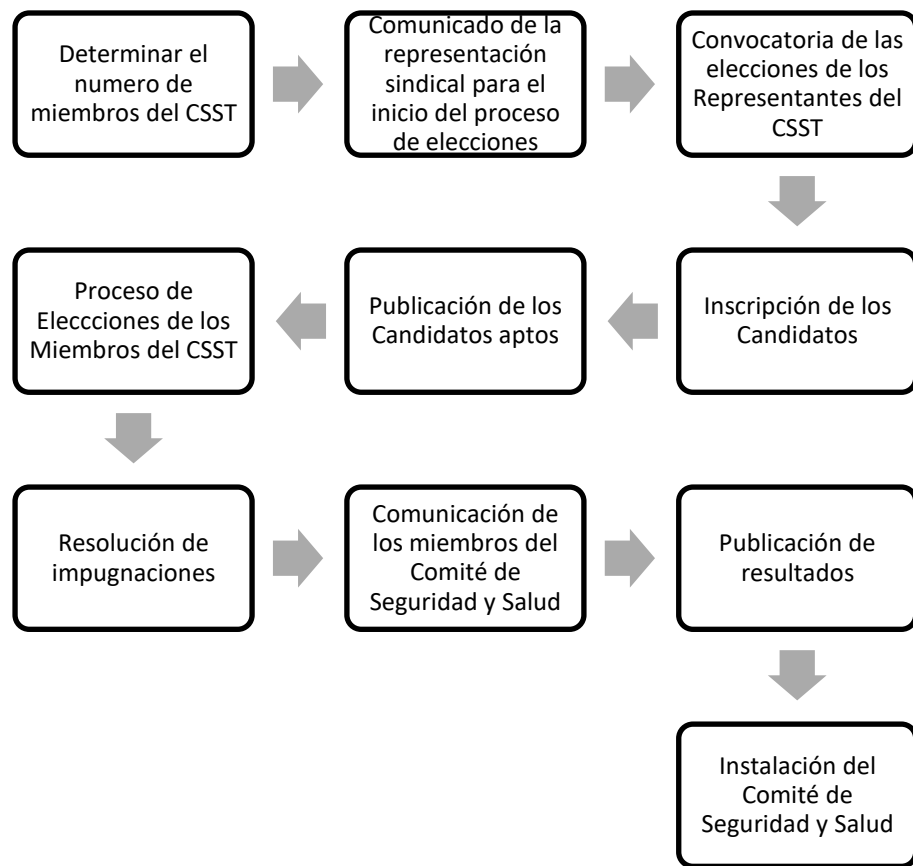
Determinar el numero de miembros del CSST

Comunicado de la representación sindical para el inicio del proceso de elecciones

Convocatoria de las elecciones de los Representantes del CSST

Inscripción de los Candidatos

Publicación de los Candidatos aptos

Proceso de Eleccciones de los Miembros del CSST

Resolución de impugnaciones

Comunicación de los miembros del Comité de Seguridad y Salud

Publicación de resultados

Instalación del Comité de Seguridad y Salud